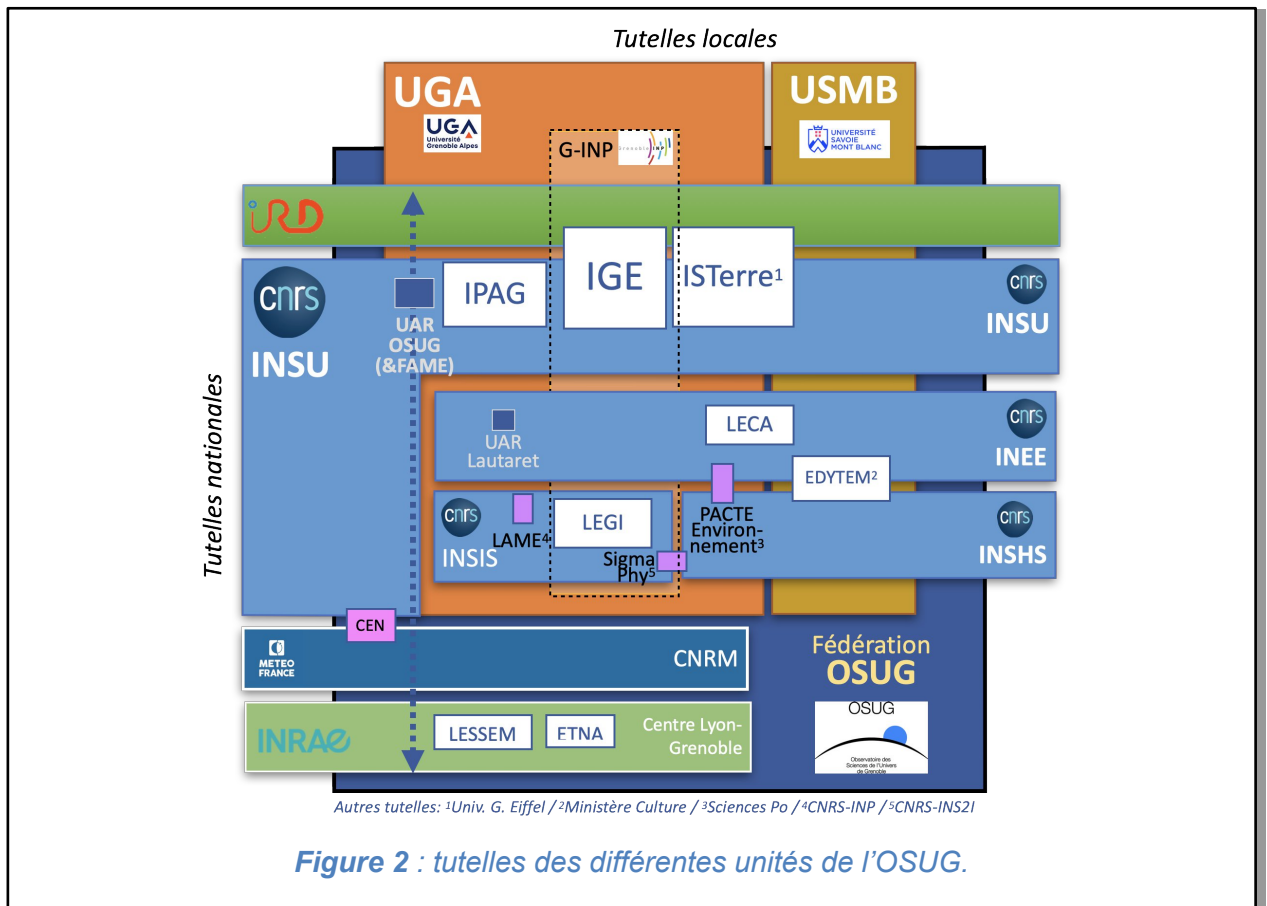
Tutelles locales

UGA

UGA Université Grenoble Alpes

USMB

UNIVERSITÉ SAVOIE MONT BLANC

G-INP

Grenoble INP

IRD

cnrs

INSU

UAR OSUG (&FAME)

IPAG

IGE

ISTerre¹

cnrs

INSU

Tutelles nationales

UAR Lautaret

LECA

cnrs

INEE

EDYTEM²

cnrs

INSIS

LAME⁴

LEGI

Sigma Phy⁵

PACTE Environnement³

cnrs

INSHS

CEN

METEO FRANCE

CNRM

Fédération OSUG

OSUG

Observatoire des Sciences de l'Univers de Grenoble

INRAE

LESSEM

ETNA

Centre Lyon-Grenoble

Autres tutelles: ¹Univ. G. Eiffel / ²Ministère Culture / ³Sciences Po / ⁴CNRS-INP / ⁵CNRS-INS2I

Figure 2 : tutelles des différentes unités de l'OSUG.